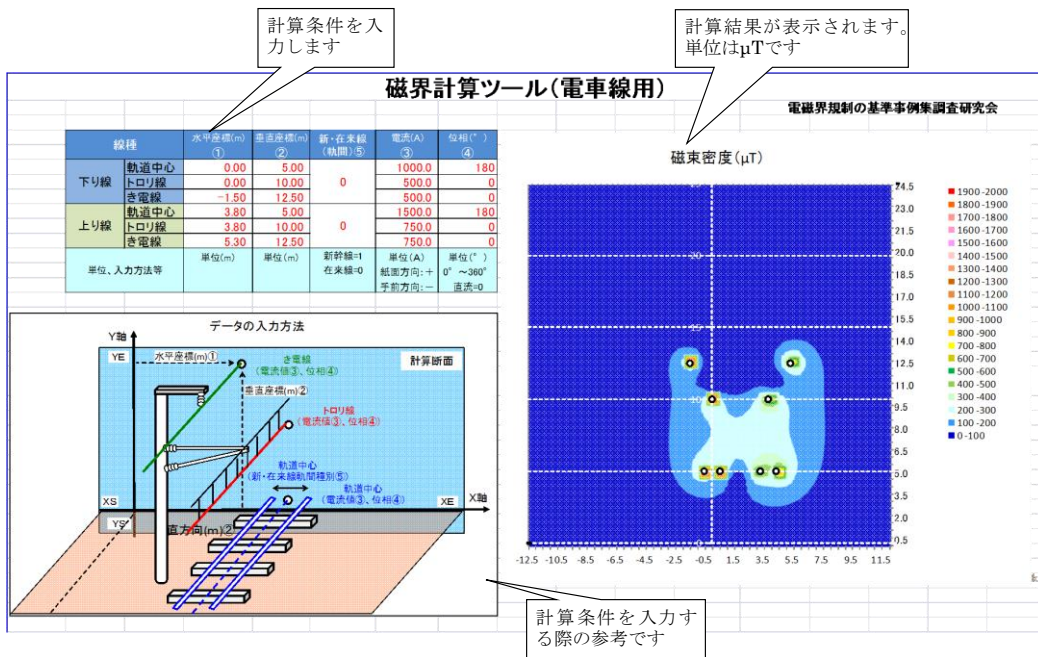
計算条件を入力します

計算結果が表示されます。単位はμTです

磁界計算ツール（電車線用）

電磁界規制の基準事例集調査研究会

| 線種 | | 水平座標(m) ① | 垂直座標(m) ② | 新・在来線（軌間）⑤ | 電流(A) ③ | 位相(°) ④ |
|---|---|---|---|---|---|---|
| 下り線 | 軌道中心 | 0.00 | 5.00 | 0 | 1000.0 | 180 |
| | トロリ線 | 0.00 | 10.00 | | 500.0 | 0 |
| | き電線 | -1.50 | 12.50 | | 500.0 | 0 |
| 上り線 | 軌道中心 | 3.80 | 5.00 | 0 | 1500.0 | 180 |
| | トロリ線 | 3.80 | 10.00 | | 750.0 | 0 |
| | き電線 | 5.30 | 12.50 | | 750.0 | 0 |
| 単位、入力方法等 | | 単位(m) | 単位(m) | 新幹線=1 在来線=0 | 単位(A) 紙面方向:＋ 手前方向:－ | 単位(°) 0°～360° 直流=0 |

磁束密度（μT）

24.5
23.0
21.5
20.0
18.5
17.0
15.5
14.0
12.5
11.0
9.5
8.0
6.5
5.0
3.5
2.0
0.5

-12.5 -10.5 -8.5 -6.5 -4.5 -2.5 -0.5 1.5 3.5 5.5 7.5 9.5 11.5

1900 -2000
1800 -1900
1700 -1800
1600 -1700
1500 -1600
1400 -1500
1300 -1400
1200 -1300
1100 -1200
1000 -1100
900 -1000
800 -900
700 -800
600 -700
500 -600
400 -500
300 -400
200 -300
100 -200
0 -100

データの入力方法

Y軸
YE
水平座標(m)①
き電線
（電流値③、位相④）
計算断面
垂直座標(m)②
トロリ線
（電流値③、位相④）
軌道中心
（新・在来線軌間種別⑤）
軌道中心
（電流値③、位相④）
XS
XE
X軸
YS
直方向(m)②

計算条件を入力する際の参考です